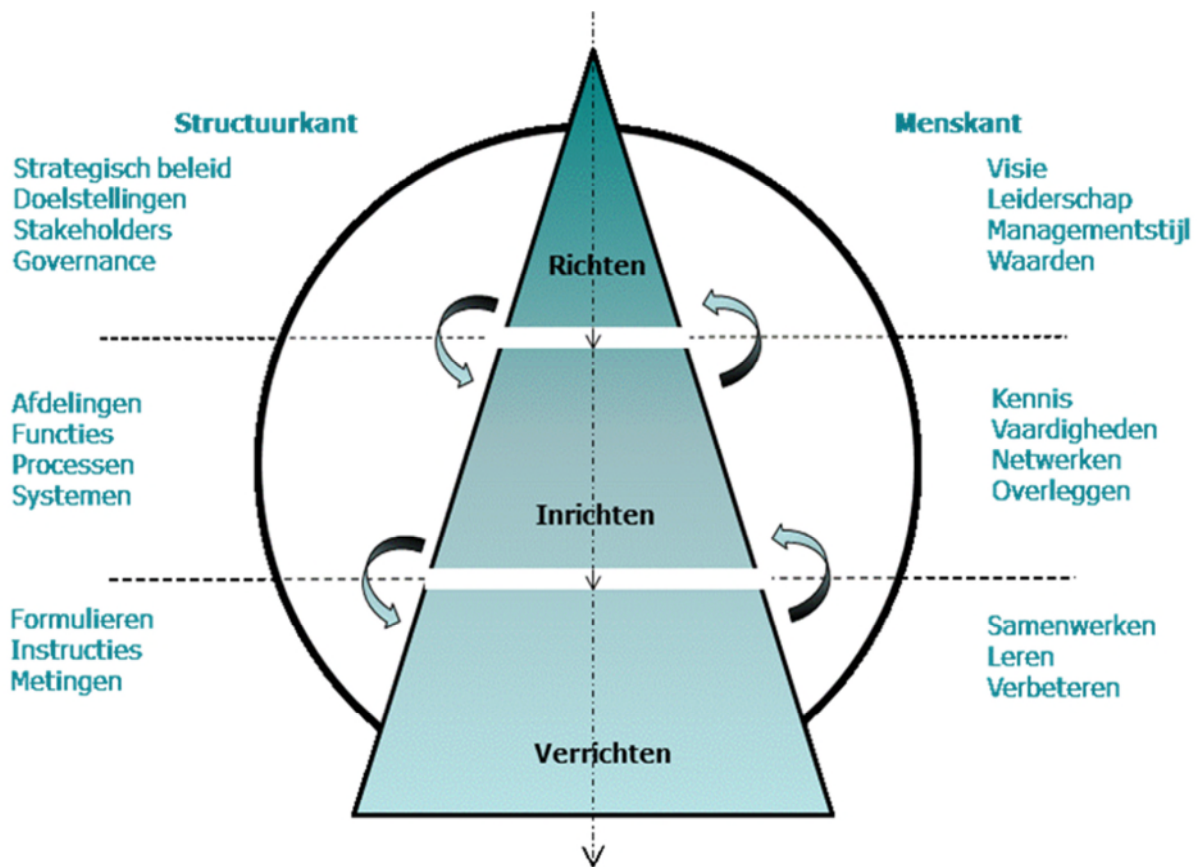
Structuurkant

Strategisch beleid
Doelstellingen
Stakeholders
Governance

Menskant

Visie
Leiderschap
Managementstijl
Waarden

Richten

Afdelingen
Functies
Processen
Systemen

Kennis
Vaardigheden
Netwerken
Overleggen

Inrichten

Formulieren
Instructies
Metingen

Samenwerken
Leren
Verbeteren

Verrichten